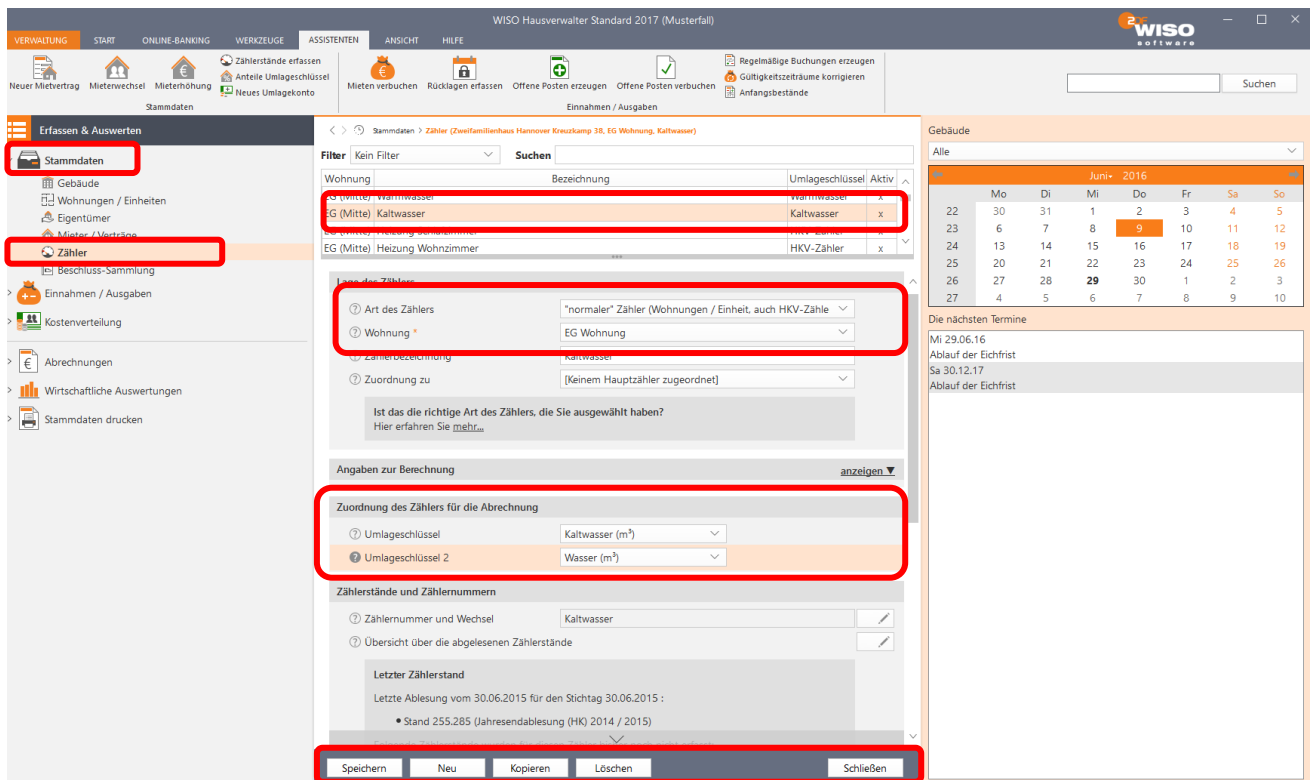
WISO Hausverwalter Standard 2017 (Musterfall)

WISO software

VERWALTUNG START ONLINE-BANKING WERKZEUGE ASSISTENTEN ANSICHT HILFE

Neuer Mietvertrag Mieterwechsel Mieterhöhung Zählerstände erfassen Anteile Umlageschlüssel Neues Umlagekonto Stammdaten

Mieten verbuchen Rücklagen erfassen Offene Posten erzeugen Offene Posten verbuchen Regelmäßige Buchungen erzeugen Gültigkeitszeiträume korrigieren Anfangsbestände Einnahmen / Ausgaben

Suchen

Erfassen & Auswerten

Stammdaten
Gebäude
Wohnungen / Einheiten
Eigentümer
Mieter / Verträge
Zähler
Beschluss-Sammlung
Einnahmen / Ausgaben
Kostenverteilung
Abrechnungen
Wirtschaftliche Auswertungen
Stammdaten drucken

Stammdaten > Zähler (Zweifamilienhaus Hannover Kreuzkamp 38, EG Wohnung, Kaltwasser)

Filter Kein Filter Suchen

| Wohnung | Bezeichnung | Umlageschlüssel | Aktiv |
|---|---|---|---|
| EG (Mitte) | Warmwasser | Warmwasser | x |
| EG (Mitte) | Kaltwasser | Kaltwasser | x |
| EG (Mitte) | Heizung Schlafzimmer | HKV-Zähler | x |
| EG (Mitte) | Heizung Wohnzimmer | HKV-Zähler | x |

Lage des Zählers
Art des Zählers "normaler" Zähler (Wohnungen / Einheit, auch HKV-Zähle
Wohnung * EG Wohnung
Zählerbezeichnung Kaltwasser
Zuordnung zu [Keinem Hauptzähler zugeordnet]

Ist das die richtige Art des Zählers, die Sie ausgewählt haben?
Hier erfahren Sie mehr...

Angaben zur Berechnung anzeigen ▼

Zuordnung des Zählers für die Abrechnung
Umlageschlüssel Kaltwasser (m³)
Umlageschlüssel 2 Wasser (m³)

Zählerstände und Zählernummern
Zählernummer und Wechsel Kaltwasser
Übersicht über die abgelesenen Zählerstände

Letzter Zählerstand
Letzte Ablesung vom 30.06.2015 für den Stichtag 30.06.2015 :
• Stand 255.285 (Jahresendablesung (HK) 2014 / 2015)

Speichern Neu Kopieren Löschen Schließen

Gebäude
Alle

Juni 2016

| | Mo | Di | Mi | Do | Fr | Sa | So |
|---|---|---|---|---|---|---|---|
| 22 | 30 | 31 | 1 | 2 | 3 | 4 | 5 |
| 23 | 6 | 7 | 8 | 9 | 10 | 11 | 12 |
| 24 | 13 | 14 | 15 | 16 | 17 | 18 | 19 |
| 25 | 20 | 21 | 22 | 23 | 24 | 25 | 26 |
| 26 | 27 | 28 | 29 | 30 | 1 | 2 | 3 |
| 27 | 4 | 5 | 6 | 7 | 8 | 9 | 10 |

Die nächsten Termine
Mi 29.06.16
Ablauf der Eichfrist
Sa 30.12.17
Ablauf der Eichfrist